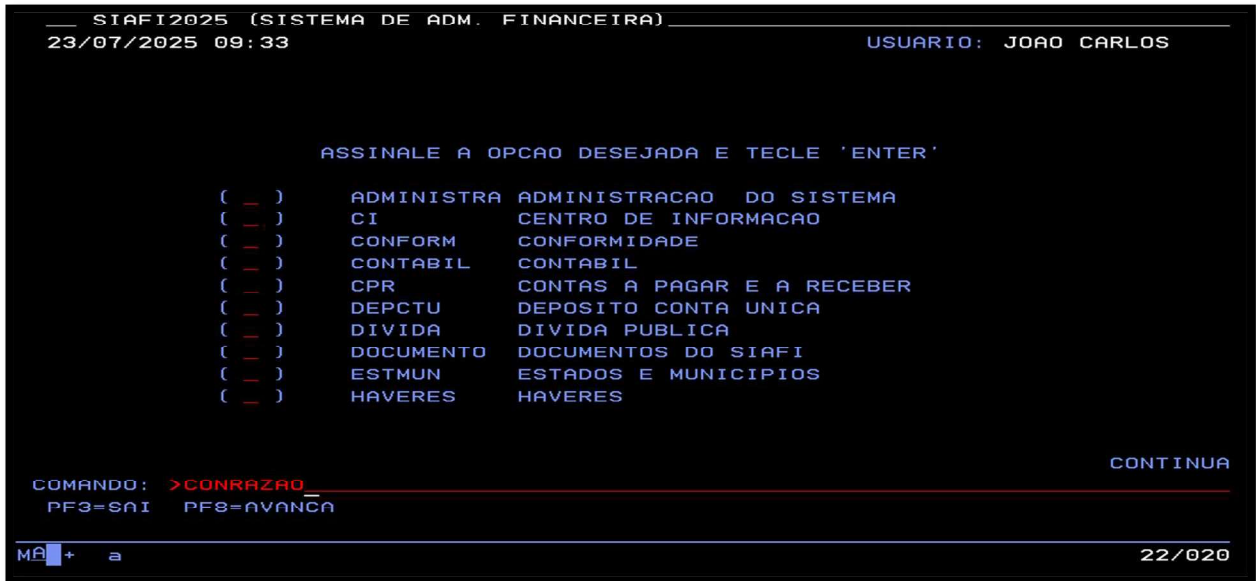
__ SIAFI2025 (SISTEMA DE ADM. FINANCEIRA)
23/07/2025 09:33 USUARIO: JOAO CARLOS

ASSINALE A OPCAO DESEJADA E TECLE 'ENTER'

( _ ) ADMINISTRA ADMINISTRACAO DO SISTEMA
( _ ) CI CENTRO DE INFORMACAO
( _ ) CONFORM CONFORMIDADE
( _ ) CONTABIL CONTABIL
( _ ) CPR CONTAS A PAGAR E A RECEBER
( _ ) DEPCTU DEPOSITO CONTA UNICA
( _ ) DIVIDA DIVIDA PUBLICA
( _ ) DOCUMENTO DOCUMENTOS DO SIAFI
( _ ) ESTMUN ESTADOS E MUNICIPIOS
( _ ) HAVERES HAVERES

CONTINUA
COMANDO: >CONRAZAO_
PF3=SAI PF8=AVANCA

MA + a 22/020